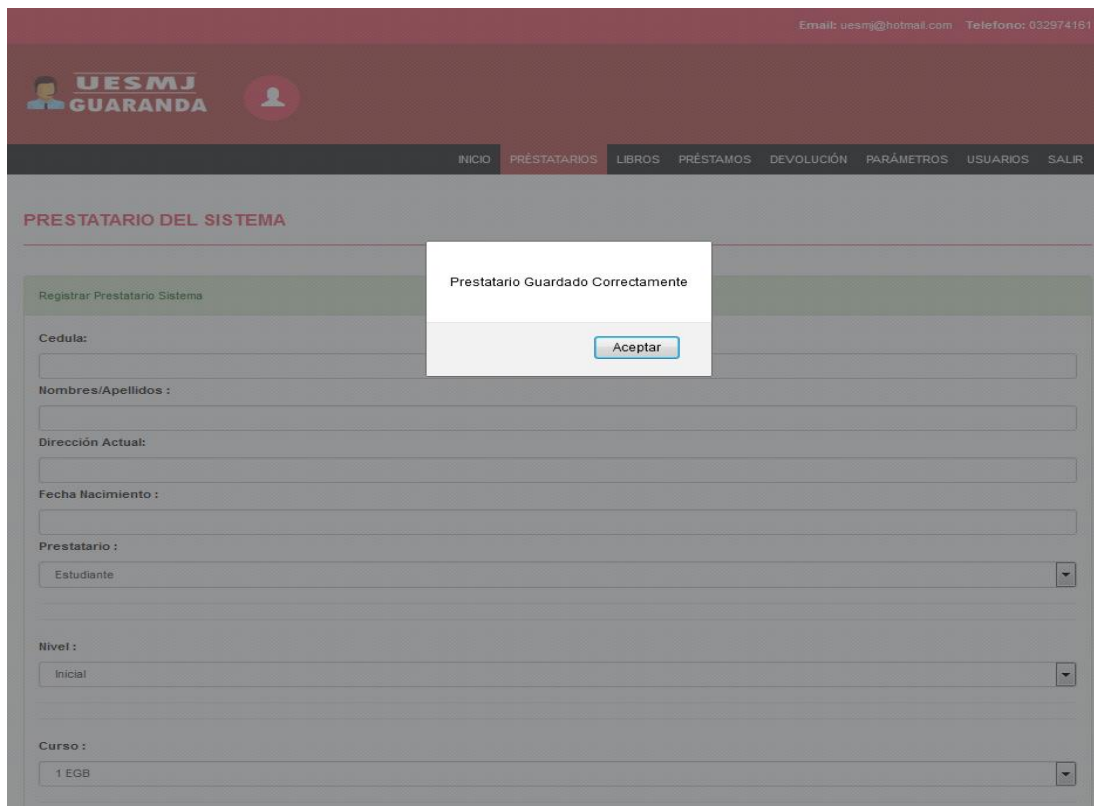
Email: uesmj@hotmail.com Telefono: 032974161

UESMJ
GUARANDA

INICIO PRÉSTATARIOS LIBROS PRÉSTAMOS DEVOLUCIÓN PARÁMETROS USUARIOS SALIR

PRESTATARIO DEL SISTEMA

Prestatario Guardado Correctamente

Aceptar

Registrar Prestatario Sistema

Cedula:

Nombres/Apellidos :

Dirección Actual:

Fecha Nacimiento :

Prestatario :

Estudiante

Nivel :

Inicial

Curso :

1 EGB